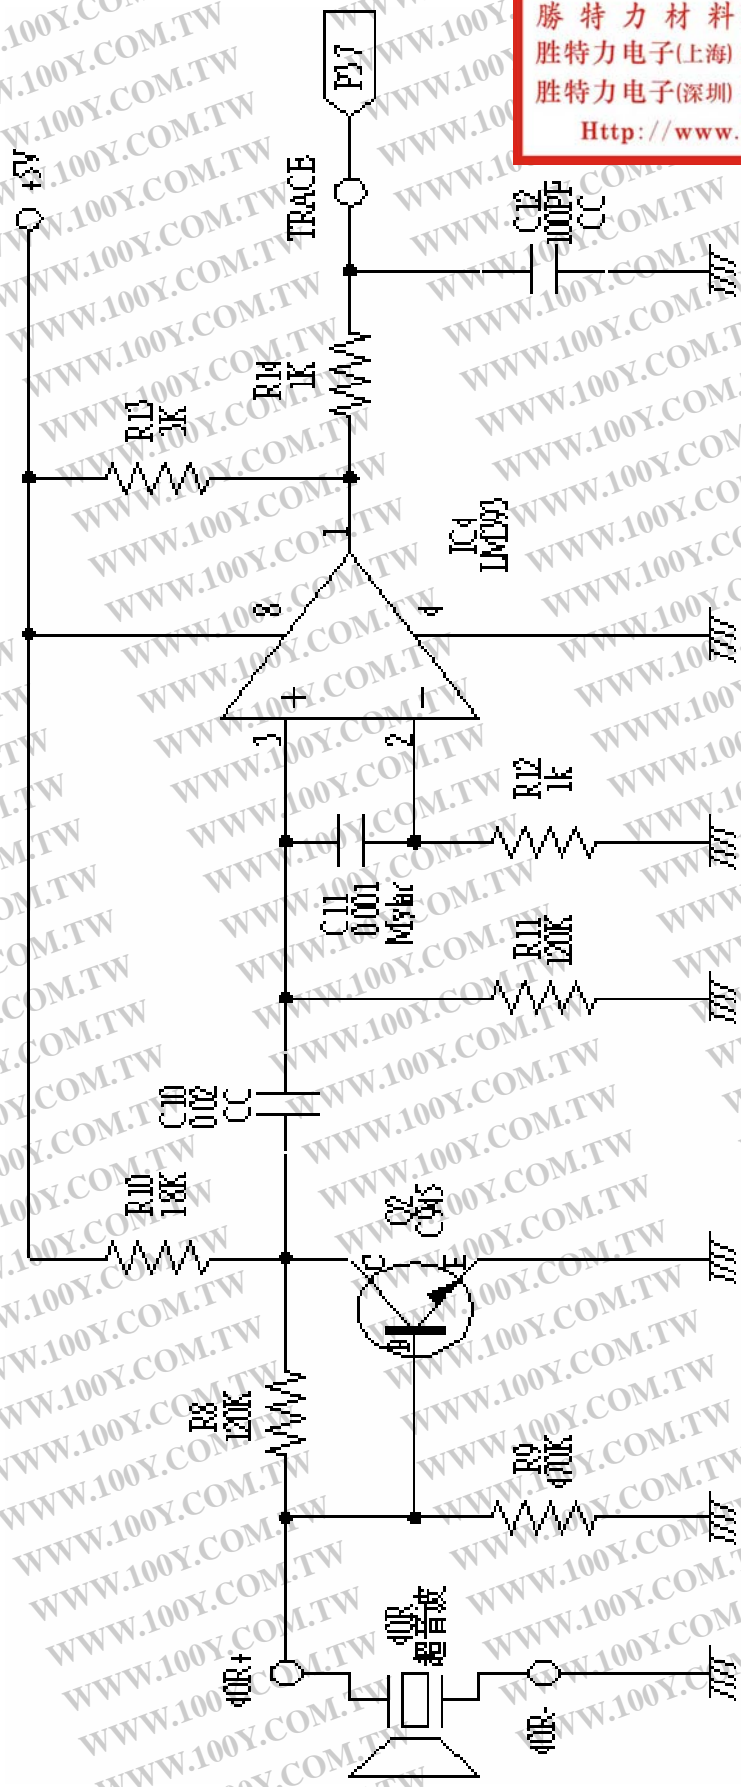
勝特力材料
胜特力电子(上海)
胜特力电子(深圳)
Http://www.

P37
TRACE
C12
100PF
CC
+5V
R13
3K
R14
1K
IC4
LM393
1
8
4
3
2
+
-
R12
1k
C11
0.001
Mylar
R11
120K
C10
0.02
CC
R10
18K
Q2
C945
C
E
B
R8
120K
R9
470K
40R+
40R
超音波
40R-
WWW.100Y.COM.TW